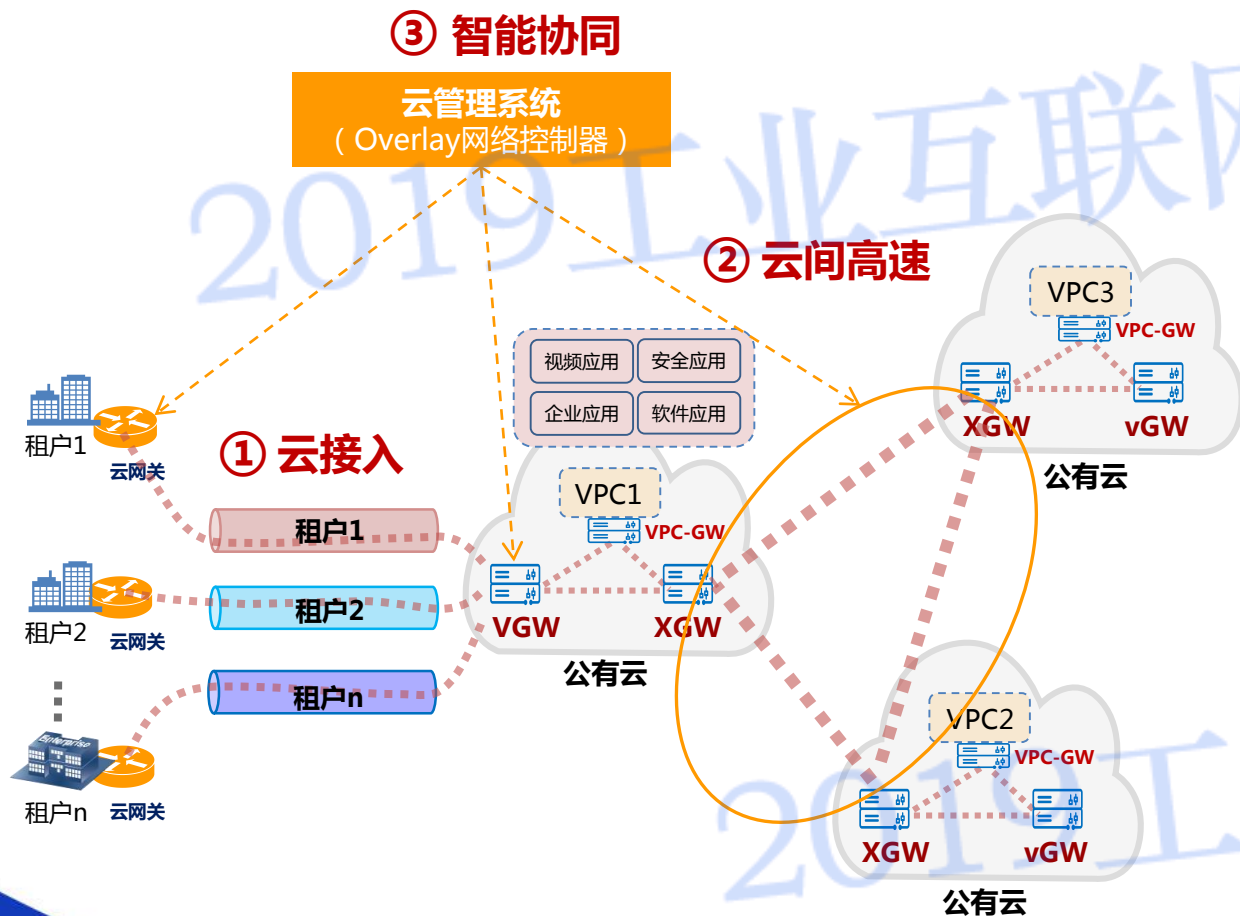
③ 智能协同

云管理系统
（Overlay网络控制器）

2019工业互联网

② 云间高速

VPC3
VPC-GW
XGW
vGW
公有云

视频应用 安全应用
企业应用 软件应用

① 云接入

租户1
云网关
租户2
云网关
租户n
云网关

租户1
租户2
租户n

VPC1
VPC-GW
VGW
XGW
公有云

VPC2
VPC-GW
XGW
vGW
公有云

2019工